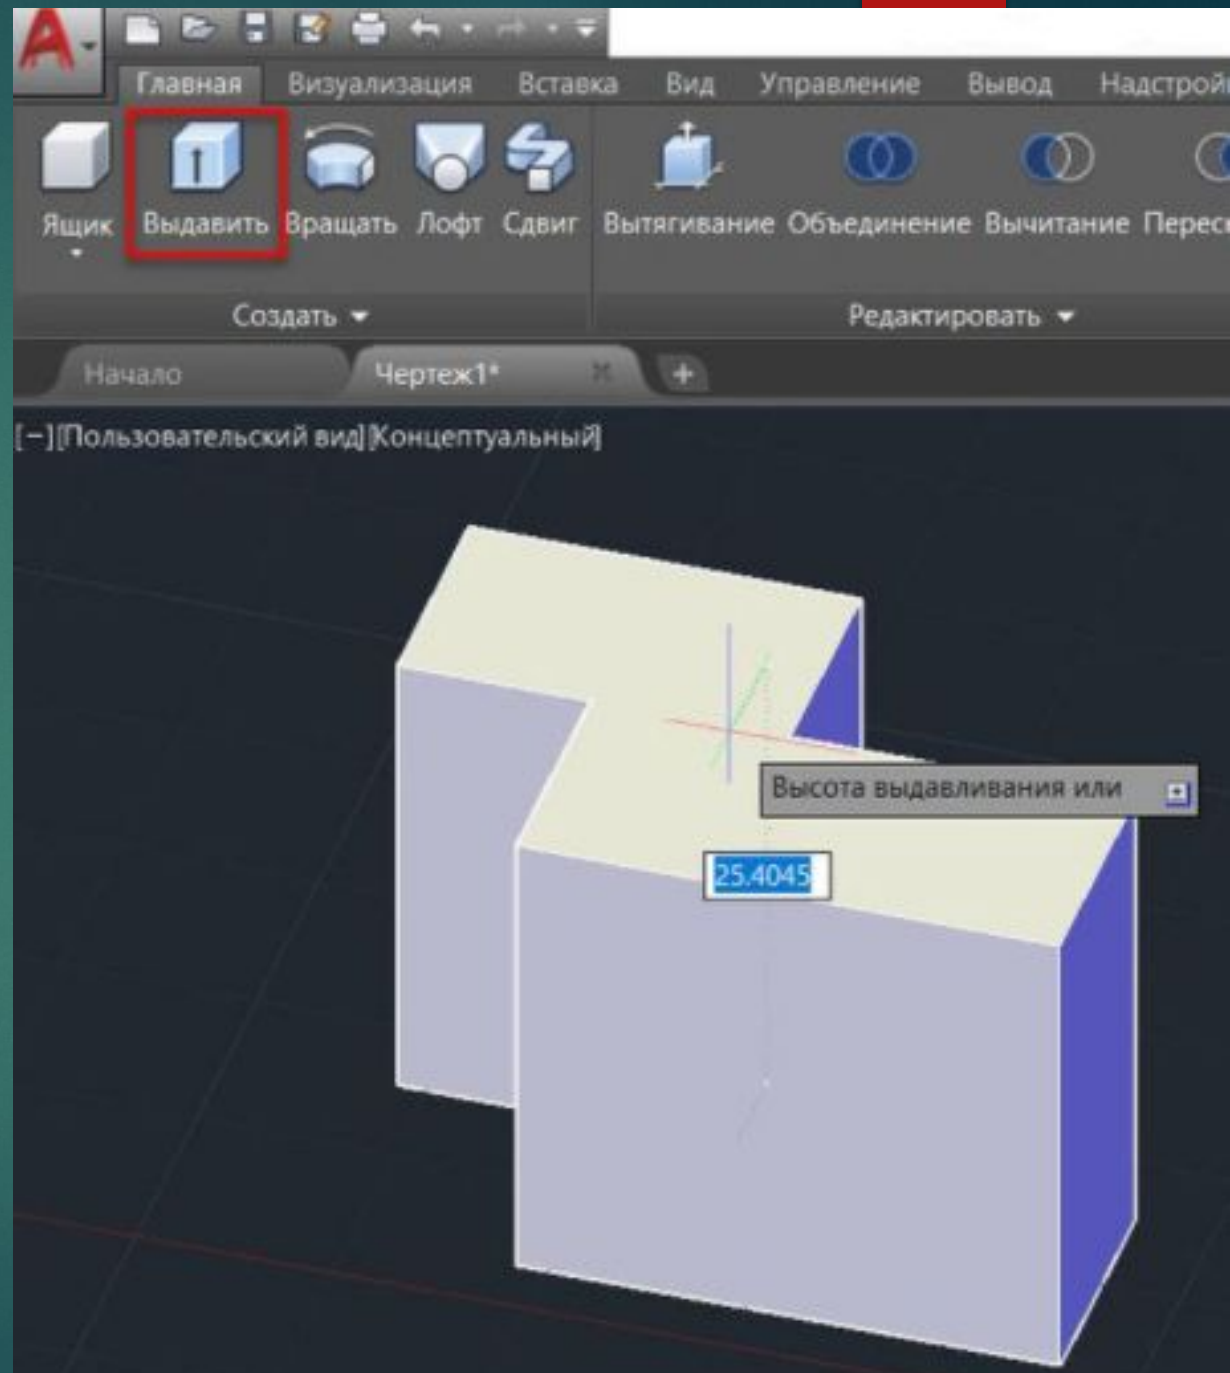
Главная Визуализация Вставка Вид Управление Вывод Надстрой

Ящик Выдавить Вращать Лофт Сдвиг Вытягивание Объединение Вычитание Перес

Создать

Редактировать

Начало Чертеж1*

[−][Пользовательский вид][Концептуальный]

Высота выдавливания или

25.4045